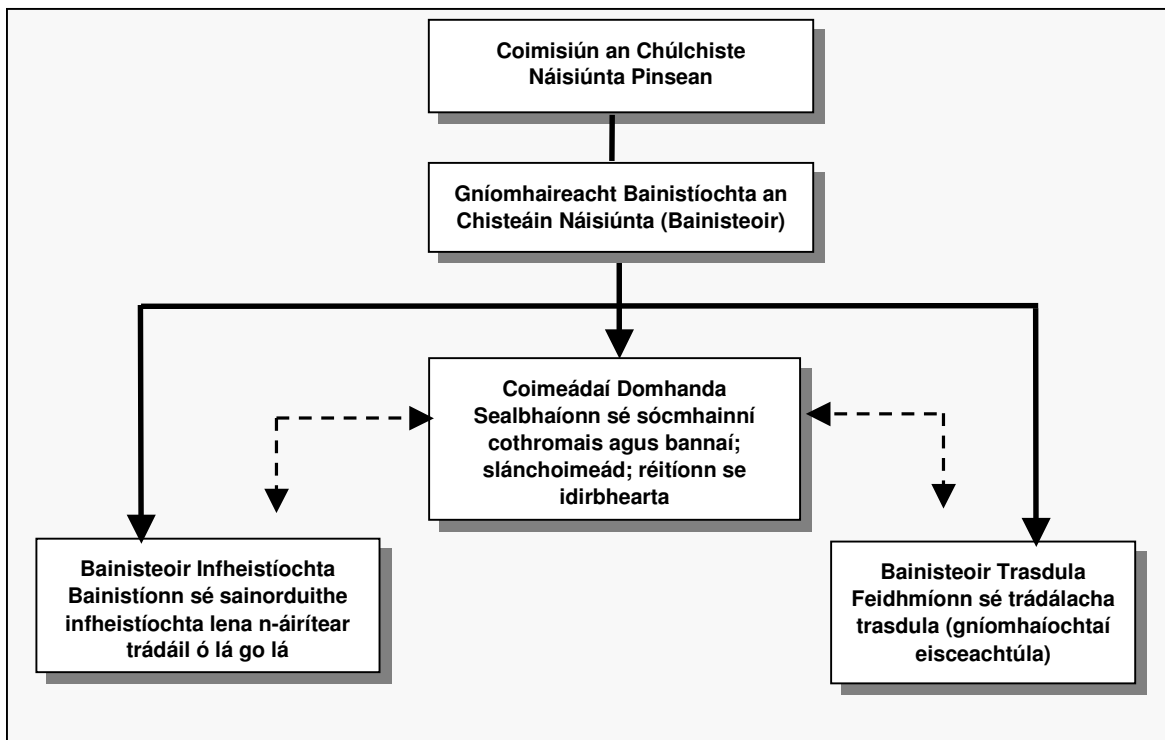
Coimisiún an Chúlchiste Náisiúnta Pinsean

Gníomhaireacht Bainistíochta an Chisteáin Náisiúnta (Bainisteoir)

Coimeádaí Domhanda
Sealbhaíonn sé sócmhainní cothromais agus bannaí; slánchoimeád; réitíonn se idirbhearta

Bainisteoir Infheistíochta
Bainistíonn sé sainorduithe infheistíochta lena n-áirítear trádáil ó lá go lá

Bainisteoir Trasdula
Feidhmíonn sé trádálacha trasdula (gníomhaíochtaí eisceachtúla)